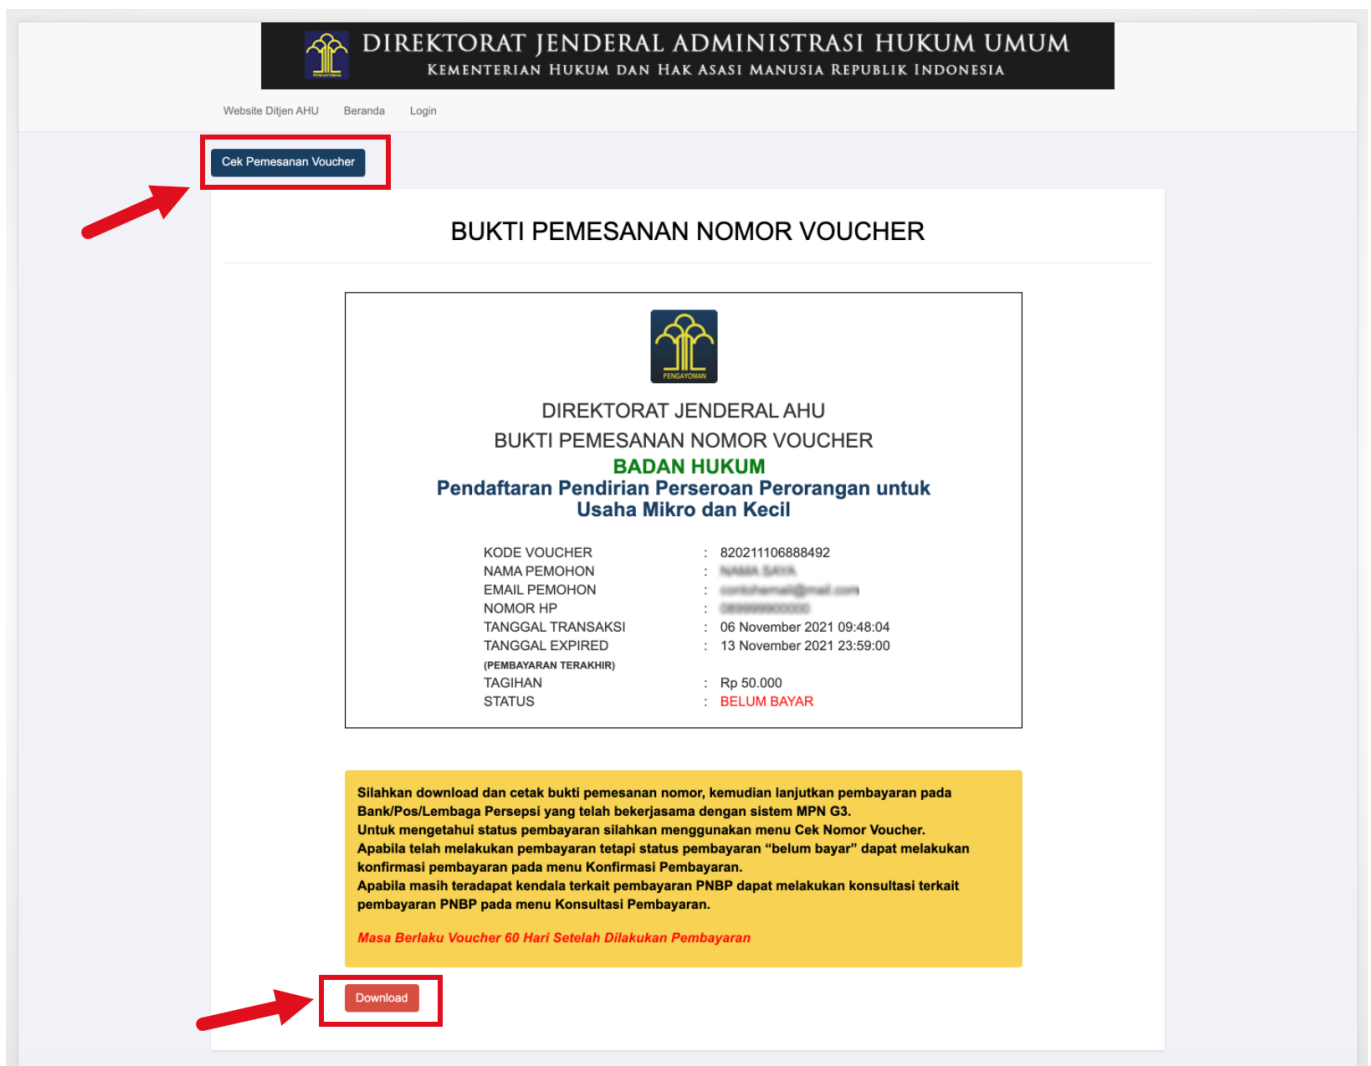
PENGAYOMAN
DIREKTORAT JENDERAL ADMINISTRASI HUKUM UMUM
KEMENTERIAN HUKUM DAN HAK ASASI MANUSIA REPUBLIK INDONESIA

Website Ditjen AHU Beranda Login

Cek Pemesanan Voucher

BUKTI PEMESANAN NOMOR VOUCHER

PENGAYOMAN

DIREKTORAT JENDERAL AHU
BUKTI PEMESANAN NOMOR VOUCHER
BADAN HUKUM
Pendaftaran Pendirian Perseroan Perorangan untuk Usaha Mikro dan Kecil

| | | |
|---|---|---|
| KODE VOUCHER | : | 820211106888492 |
| NAMA PEMOHON | : | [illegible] |
| EMAIL PEMOHON | : | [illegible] |
| NOMOR HP | : | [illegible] |
| TANGGAL TRANSAKSI | : | 06 November 2021 09:48:04 |
| TANGGAL EXPIRED (PEMBAYARAN TERAKHIR) | : | 13 November 2021 23:59:00 |
| TAGIHAN | : | Rp 50.000 |
| STATUS | : | BELUM BAYAR |

Silahkan download dan cetak bukti pemesanan nomor, kemudian lanjutkan pembayaran pada Bank/Pos/Lembaga Persepsi yang telah bekerjasama dengan sistem MPN G3.
Untuk mengetahui status pembayaran silahkan menggunakan menu Cek Nomor Voucher.
Apabila telah melakukan pembayaran tetapi status pembayaran "belum bayar" dapat melakukan konfirmasi pembayaran pada menu Konfirmasi Pembayaran.
Apabila masih teradapat kendala terkait pembayaran PNBP dapat melakukan konsultasi terkait pembayaran PNBP pada menu Konsultasi Pembayaran.

Masa Berlaku Voucher 60 Hari Setelah Dilakukan Pembayaran

Download